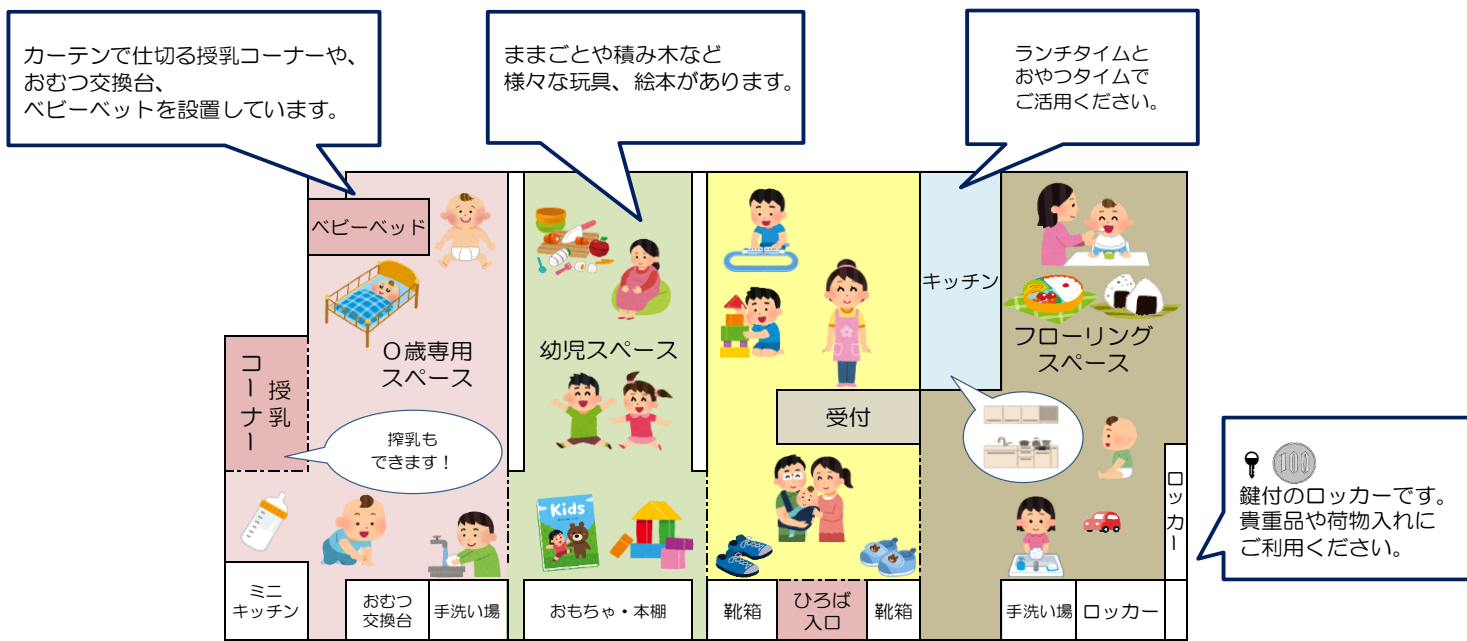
カーテンで仕切る授乳コーナーや、
おむつ交換台、
ベビーベットを設置しています。

ままごとや積み木など
様々な玩具、絵本があります。

ランチタイムと
おやつタイムで
ご活用ください。

ベビーベッド

0歳専用
スペース

授乳コーナー

搾乳も
できます！

幼児スペース

Kids

キッチン

フローリング
スペース

受付

ロッカー

100

鍵付のロッカーです。
貴重品や荷物入れに
ご利用ください。

ミニ
キッチン

おむつ
交換台

手洗い場

おもちゃ・本棚

靴箱

ひろば
入口

靴箱

手洗い場

ロッカー